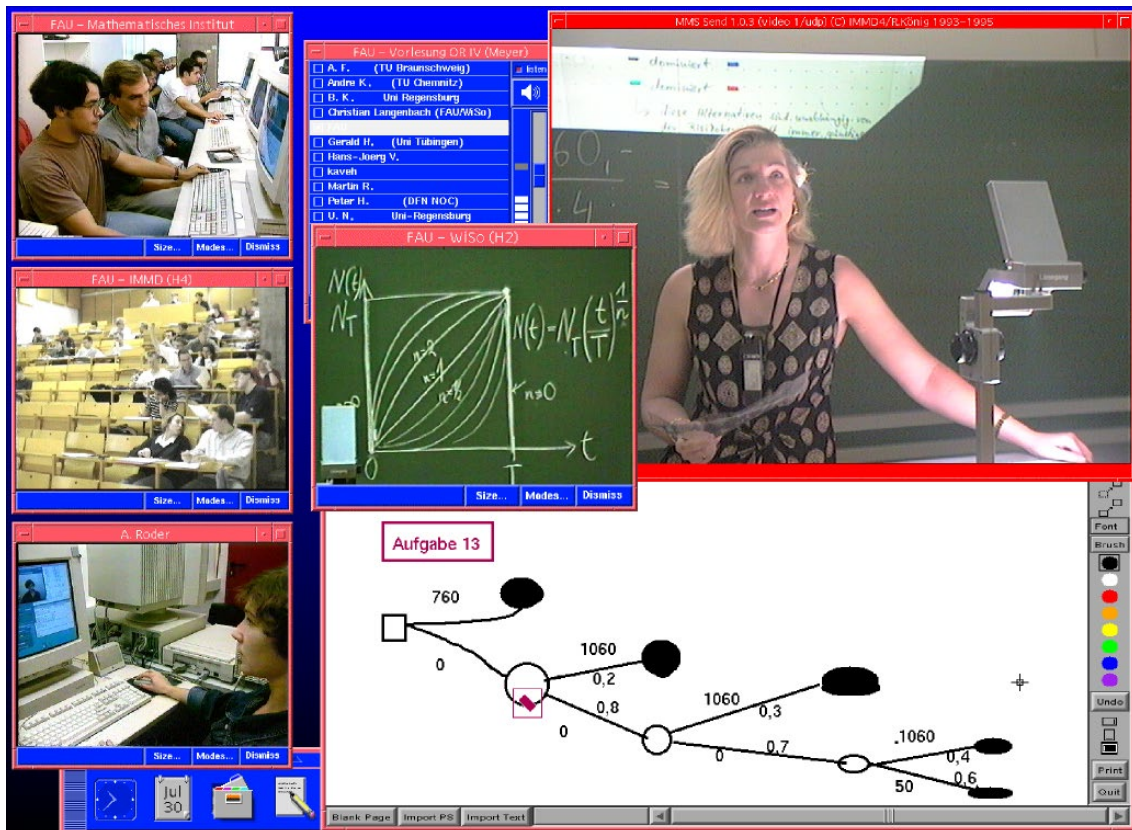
FAU – Mathematisches Institut

Size... Modes... Dismiss

FAU – IMMD (H4)

Size... Modes... Dismiss

A. Roder

Size... Modes... Dismiss

Jul 30

FAU – Vorlesung OR IV (Meyer)

A. F. (TU Braunschweig)
Andre K. (TU Chemnitz)
B. K. Uni Regensburg
Christian Langenbach (FAU/WiSo)
Gerald H. (Uni Tübingen)
Hans-Joerg V.
kaveh
Martin R.
Peter H. (DFN NOC)
U. N. Uni-Regensburg

FAU – WiSo (H2)

$N(t)$
$N_T$
$N(t) = N_T \left(\frac{t}{T}\right)^{\frac{1}{n}}$
n=2
n=1
n=0
t
0
T

Size... Modes... Dismiss

MMS Send 1.0.3 (video 1/udp) (C) IMMD4/R.König 1993–1995

dominiert
dominiert
60,–
4

Aufgabe 13

760
0
1060
0,2
0,8
0
1060
0,3
0
0,7
.1060
0,4
0,6
50

Font
Brush
Undo
Print
Quit

Blank Page Import PS Import Text